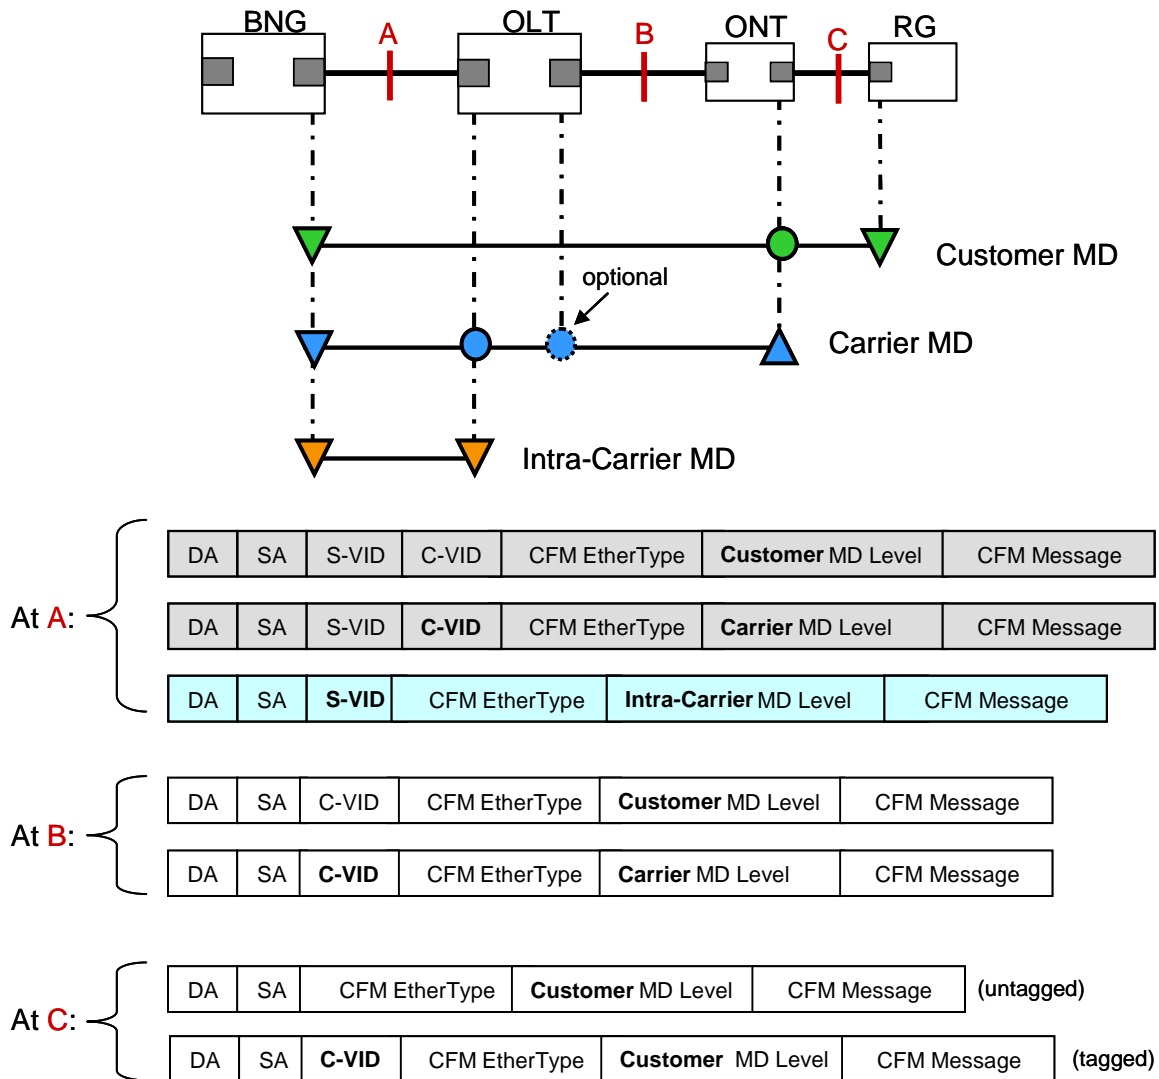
BNG A OLT B ONT C RG

Customer MD

optional

Carrier MD

Intra-Carrier MD

At A:

| DA | SA | S-VID | C-VID | CFM EtherType | **Customer** MD Level | CFM Message |
|---|---|---|---|---|---|---|

| DA | SA | S-VID | **C-VID** | CFM EtherType | **Carrier** MD Level | CFM Message |
|---|---|---|---|---|---|---|

| DA | SA | **S-VID** | CFM EtherType | **Intra-Carrier** MD Level | CFM Message |
|---|---|---|---|---|---|

At B:

| DA | SA | C-VID | CFM EtherType | **Customer** MD Level | CFM Message |
|---|---|---|---|---|---|

| DA | SA | **C-VID** | CFM EtherType | **Carrier** MD Level | CFM Message |
|---|---|---|---|---|---|

At C:

| DA | SA | CFM EtherType | **Customer** MD Level | CFM Message |
|---|---|---|---|---|

(untagged)

| DA | SA | **C-VID** | CFM EtherType | **Customer** MD Level | CFM Message |
|---|---|---|---|---|---|

(tagged)